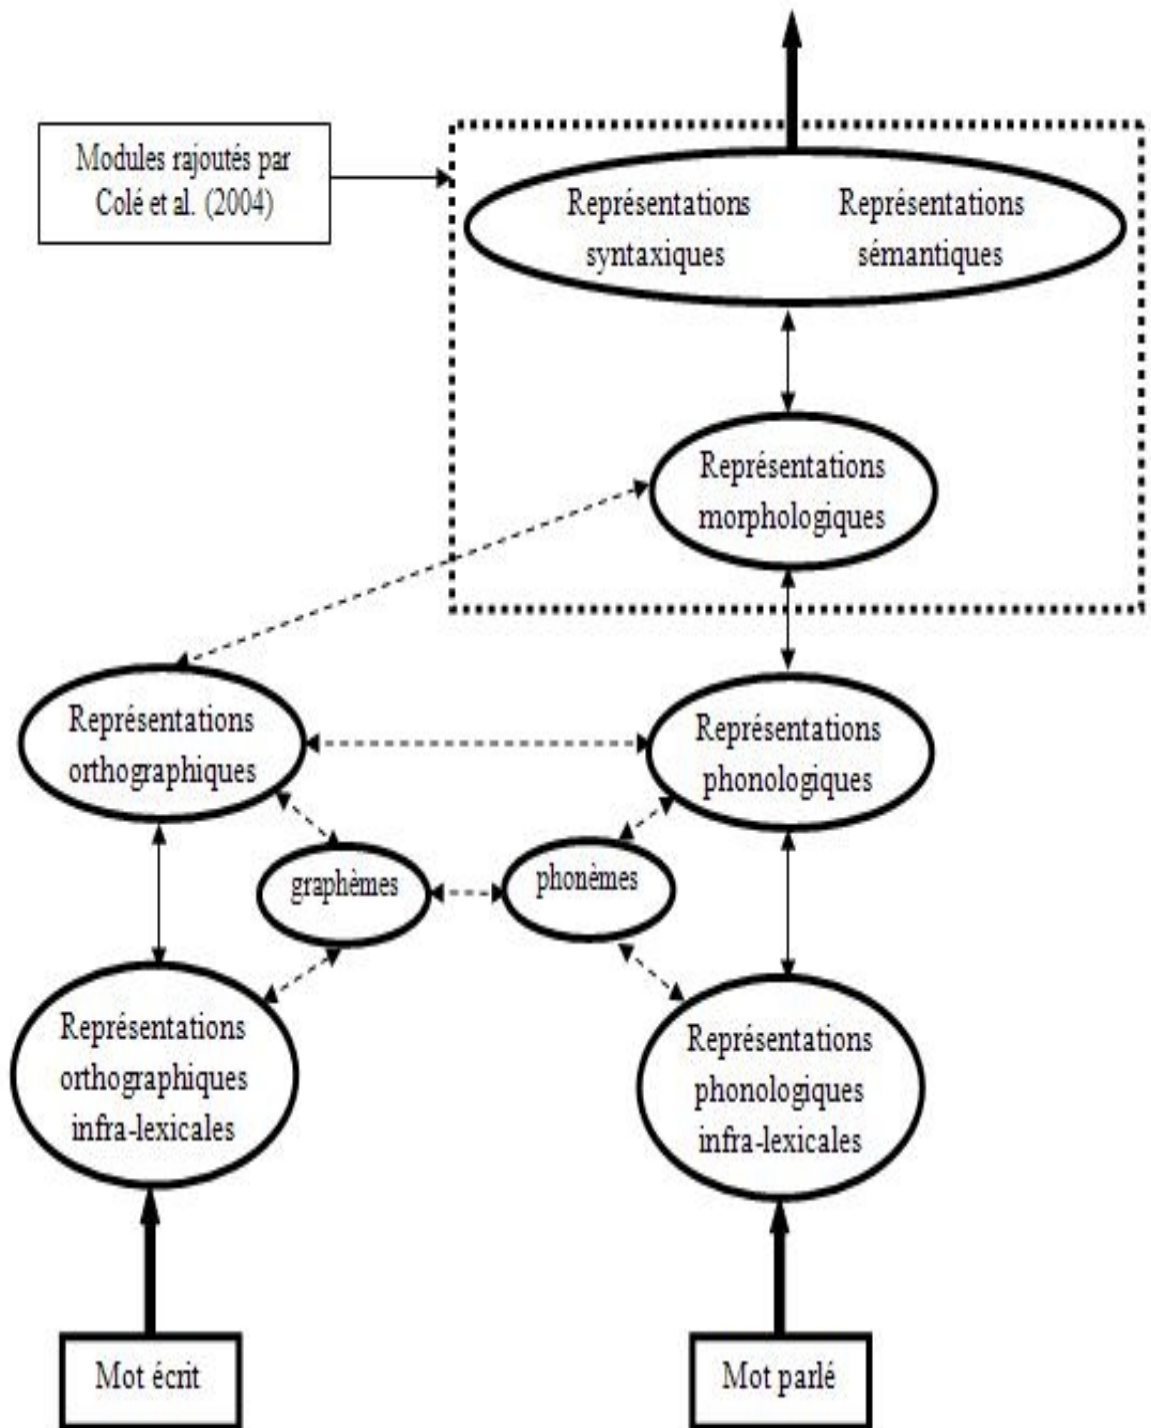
Modules rajoutés par Colé et al. (2004)

Représentations syntaxiques

Représentations sémantiques

Représentations morphologiques

Représentations orthographiques

Représentations phonologiques

graphèmes

phonèmes

Représentations orthographiques infra-lexicales

Représentations phonologiques infra-lexicales

Mot écrit

Mot parlé